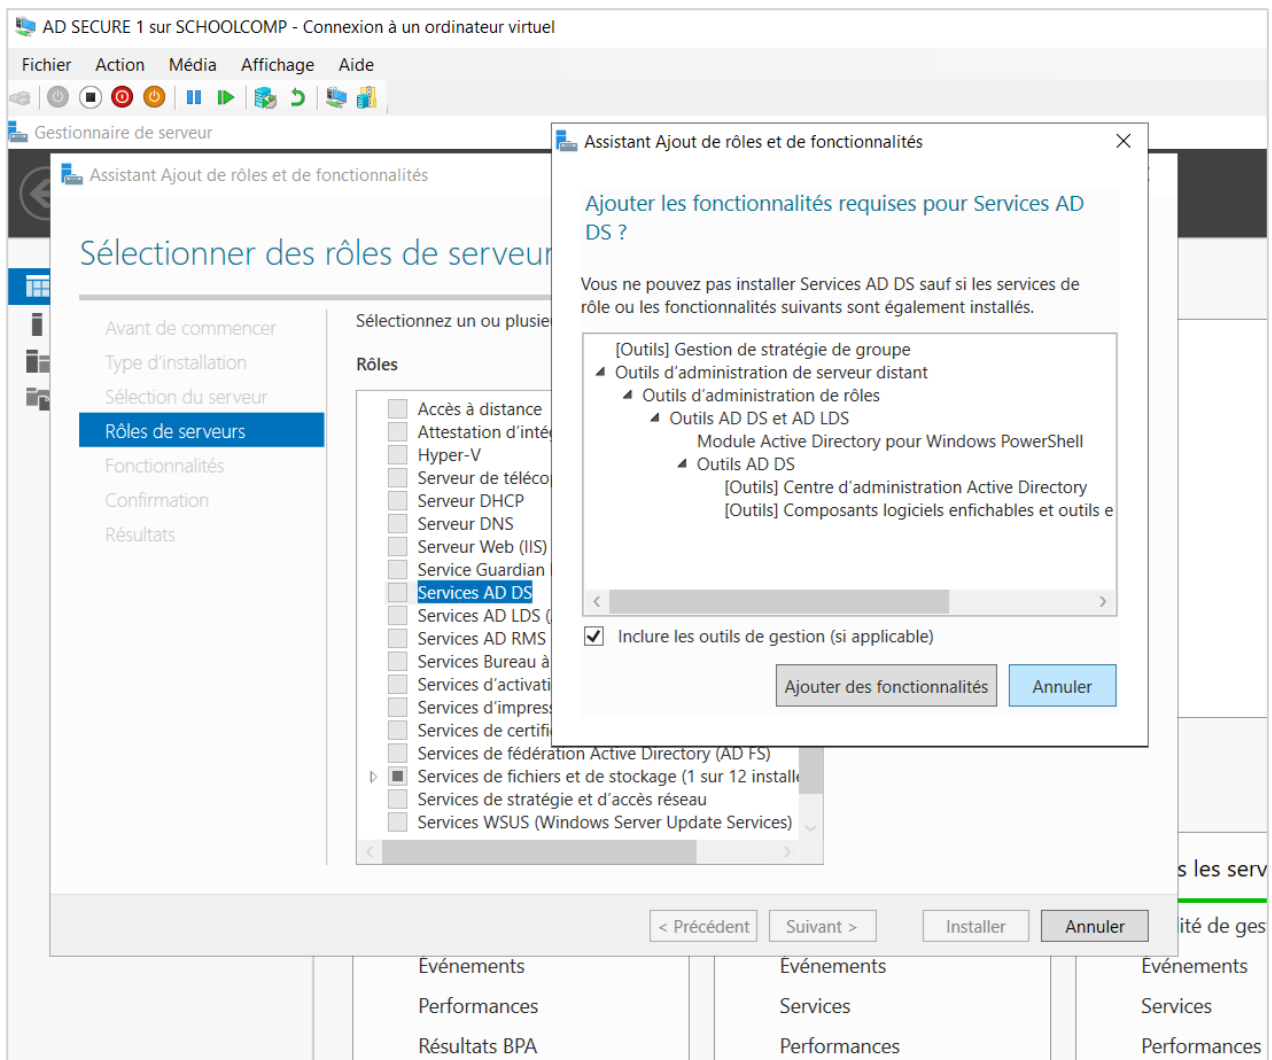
AD SECURE 1 sur SCHOOLCOMP - Connexion à un ordinateur virtuel

Fichier Action Média Affichage Aide

Gestionnaire de serveur

Assistant Ajout de rôles et de fonctionnalités

Sélectionner des rôles de serveur

Avant de commencer
Type d'installation
Sélection du serveur
Rôles de serveurs
Fonctionnalités
Confirmation
Résultats

Sélectionnez un ou plusie

Rôles

Accès à distance
Attestation d'inté
Hyper-V
Serveur de téléco
Serveur DHCP
Serveur DNS
Serveur Web (IIS)
Service Guardian
Services AD DS
Services AD LDS (
Services AD RMS
Services Bureau à
Services d'activati
Services d'impres
Services de certifi
Services de fédération Active Directory (AD FS)
Services de fichiers et de stockage (1 sur 12 install
Services de stratégie et d'accès réseau
Services WSUS (Windows Server Update Services)

< Précédent Suivant > Installer Annuler

Assistant Ajout de rôles et de fonctionnalités

Ajouter les fonctionnalités requises pour Services AD DS ?

Vous ne pouvez pas installer Services AD DS sauf si les services de rôle ou les fonctionnalités suivants sont également installés.

[Outils] Gestion de stratégie de groupe
Outils d'administration de serveur distant
Outils d'administration de rôles
Outils AD DS et AD LDS
Module Active Directory pour Windows PowerShell
Outils AD DS
[Outils] Centre d'administration Active Directory
[Outils] Composants logiciels enfichables et outils e

Inclure les outils de gestion (si applicable)

Ajouter des fonctionnalités Annuler

s les serv
ité de ges

Événements
Performances
Résultats BPA

Événements
Services
Performances

Événements
Services
Performances